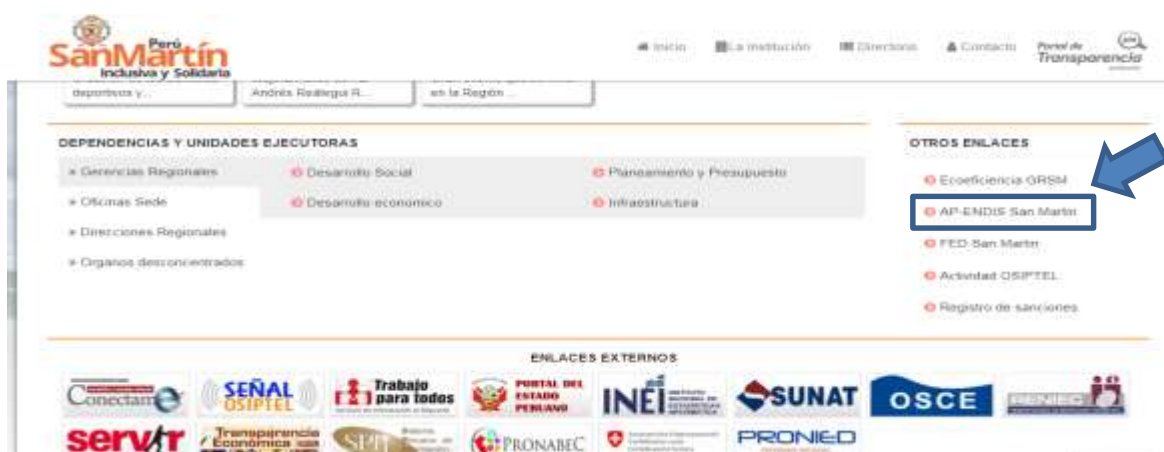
Perú
SanMartín
Inclusiva y Solidaria

Inicio La Institución Directorio Contacto Portal de Transparencia

deportivos y... Andrés Realegui R... en la Región...

DEPENDENCIAS Y UNIDADES EJECUTORAS

» Gerencias Regionales
» Oficinas Sede
» Direcciones Regionales
» Organos desconcentrados

Desarrollo Social
Desarrollo economico

Planeamiento y Presupuesto
Infraestructura

OTROS ENLACES

Ecoeficiencia GRSM
AP-ENDIS San Martin
FED San Martin
Actividad OSIPTEL
Registro de sanciones

ENLACES EXTERNOS

Conectamef
SEÑAL OSIPTEL
Trabajo para todos
PORTAL DEL ESTADO PERUANO
INEI
SUNAT
OSCE
RENIEC
servir
Transparencia Económica
SPIJ
PRONABEC
PRONIED